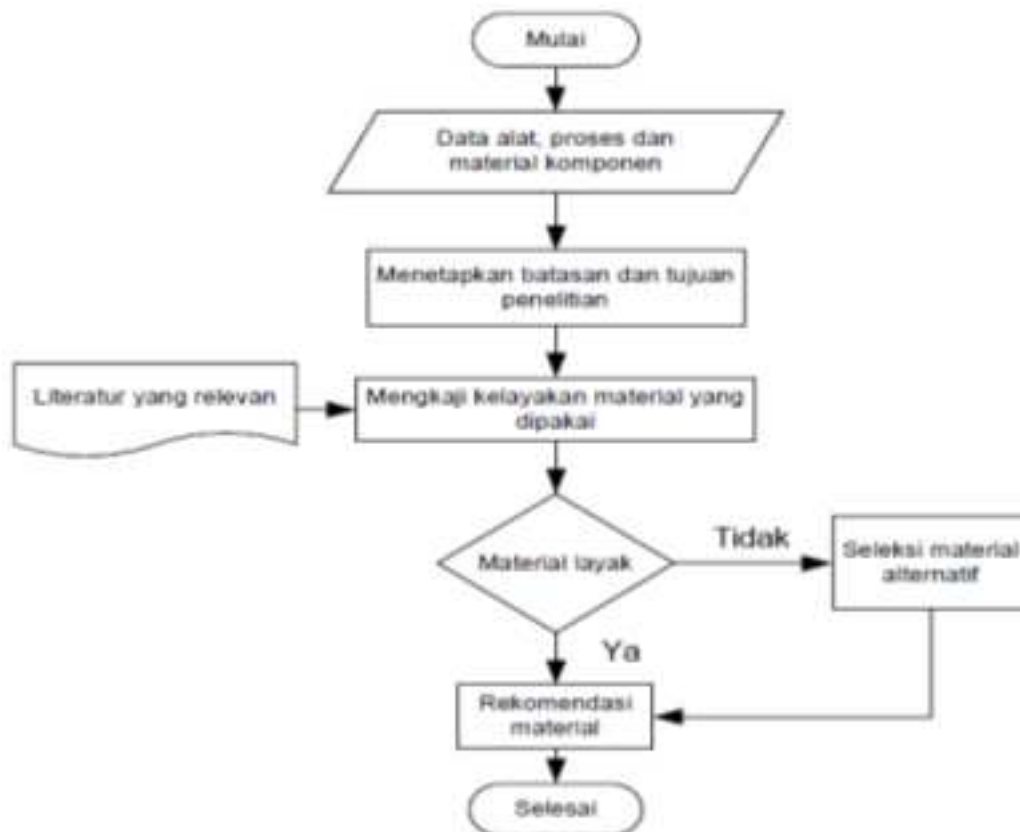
Mulai

Data alat, proses dan material komponen

Menetapkan batasan dan tujuan penelitian

Literatur yang relevan

Mengkaji kelayakan material yang dipakai

Material layak

Tidak

Seleksi material alternatif

Ya

Rekomendasi material

Selesai